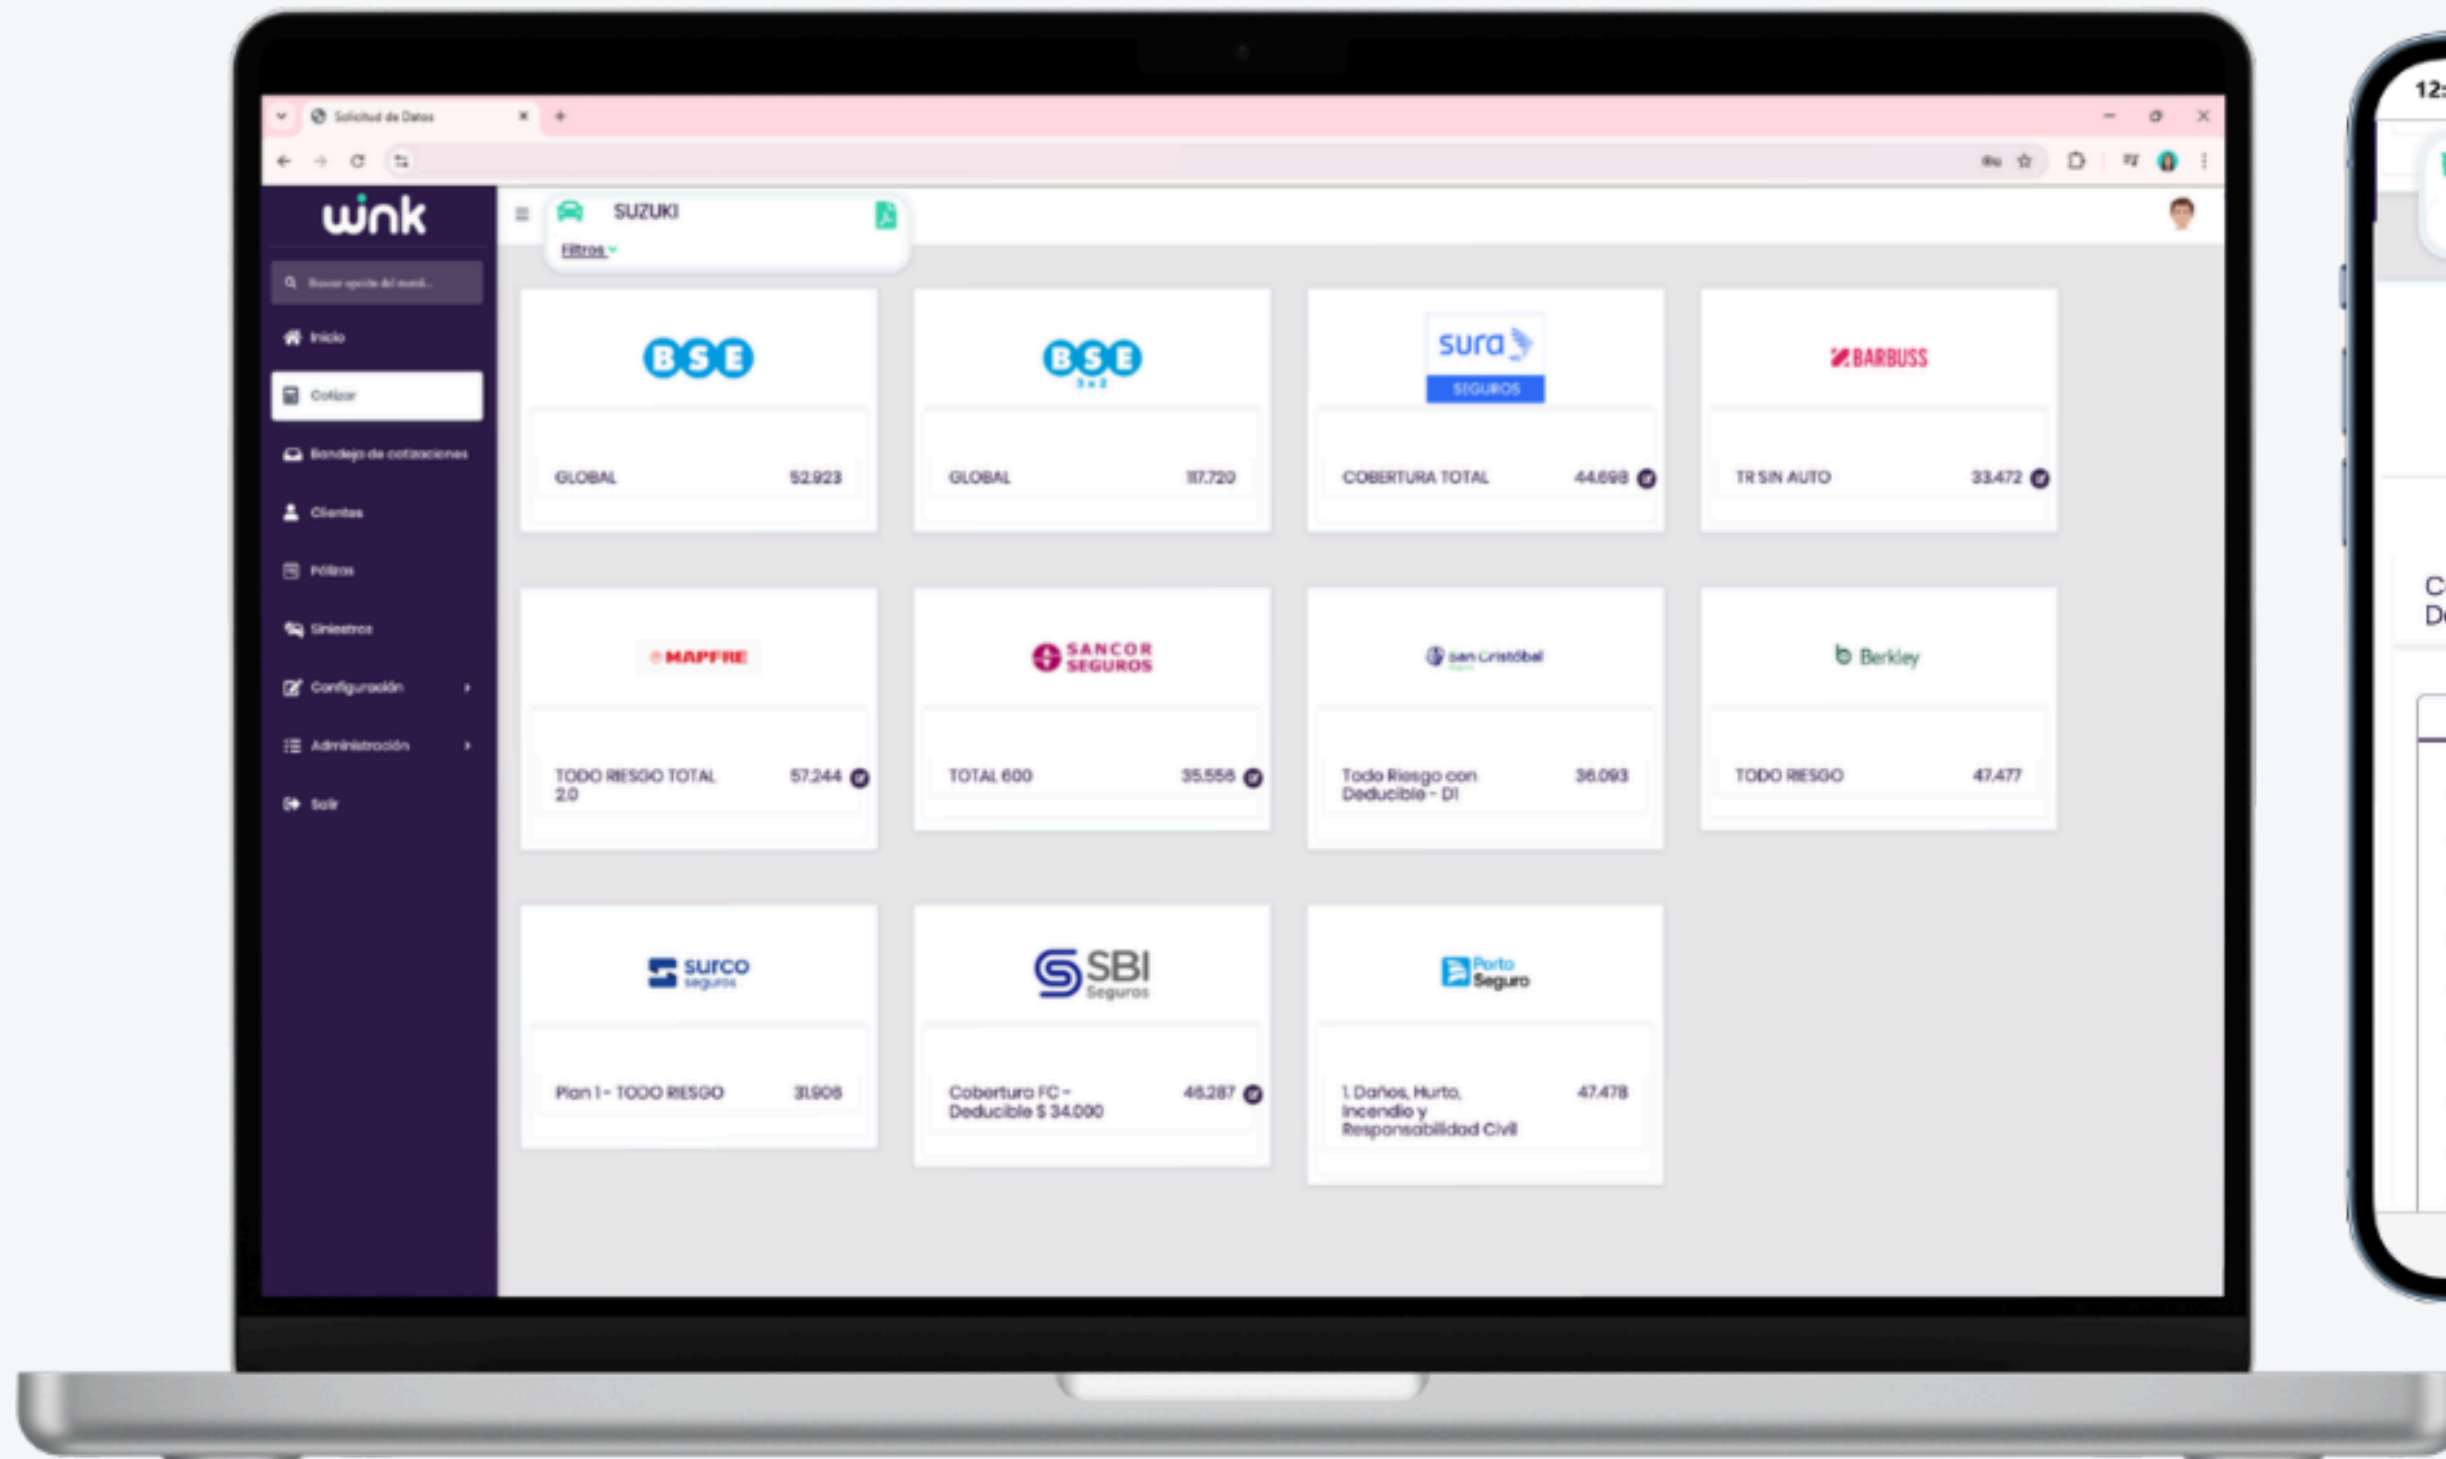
Solicitud de Datos

wink

Buscar opción del menú...

Inicio
Cotizar
Bandeja de cotizaciones
Clientes
Pólizas
Siniestros
Configuración
Administración
Salir

SUZUKI
Filtros

BSE
GLOBAL 52.923

BSE
GLOBAL 117.720

sura SEGUROS
COBERTURA TOTAL 44.698

BARBUSS
TR SIN AUTO 33.472

MAPFRE
TODO RIESGO TOTAL 2.0 57.244

SANCOR SEGUROS
TOTAL 600 35.556

San Cristóbal
Todo Riesgo con Deducible - D1 36.093

Berkley
TODO RIESGO 47.477

surco seguros
Plan 1 - TODO RIESGO 31.906

SBI Seguros
Cobertura FC - Deducible $ 34.000 46.287

Porto Seguro
1. Daños, Hurto, Incendio y Responsabilidad Civil 47.478

12:
C
D